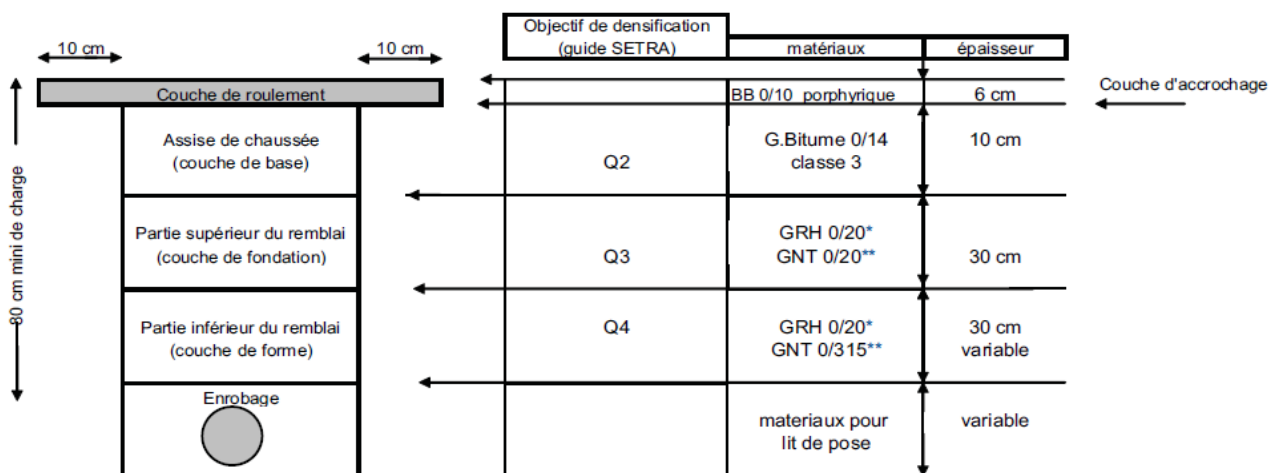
10 cm

10 cm

80 cm mini de charge

Couche de roulement

Assise de chaussée
(couche de base)

Partie supérieur du remblai
(couche de fondation)

Partie inférieur du remblai
(couche de forme)

Enrobage

| Objectif de densification (guide SETRA) | matériaux | épaisseur |
|---|---|---|
| | BB 0/10 porphyrique | 6 cm |
| Q2 | G.Bitume 0/14 classe 3 | 10 cm |
| Q3 | GRH 0/20* GNT 0/20** | 30 cm |
| Q4 | GRH 0/20* GNT 0/315** | 30 cm variable |
| | materiaux pour lit de pose | variable |

Couche d'accrochage